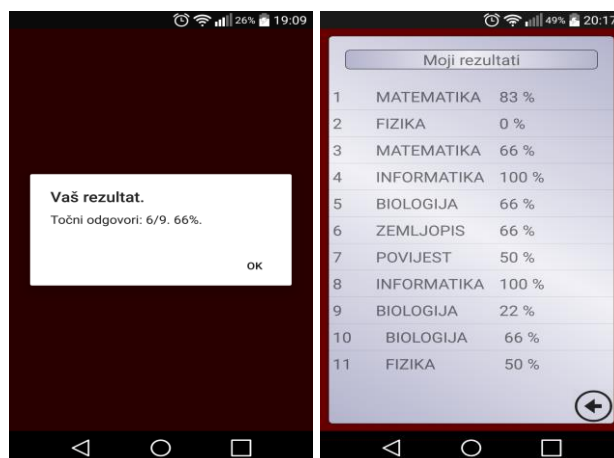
26% 19:09

Vaš rezultat.
Točni odgovori: 6/9. 66%.

OK

49% 20:17

Moji rezultati

| | | |
|---|---|---|
| 1 | MATEMATIKA | 83 % |
| 2 | FIZIKA | 0 % |
| 3 | MATEMATIKA | 66 % |
| 4 | INFORMATIKA | 100 % |
| 5 | BIOLOGIJA | 66 % |
| 6 | ZEMLJOPIS | 66 % |
| 7 | POVIJEST | 50 % |
| 8 | INFORMATIKA | 100 % |
| 9 | BIOLOGIJA | 22 % |
| 10 | BIOLOGIJA | 66 % |
| 11 | FIZIKA | 50 % |